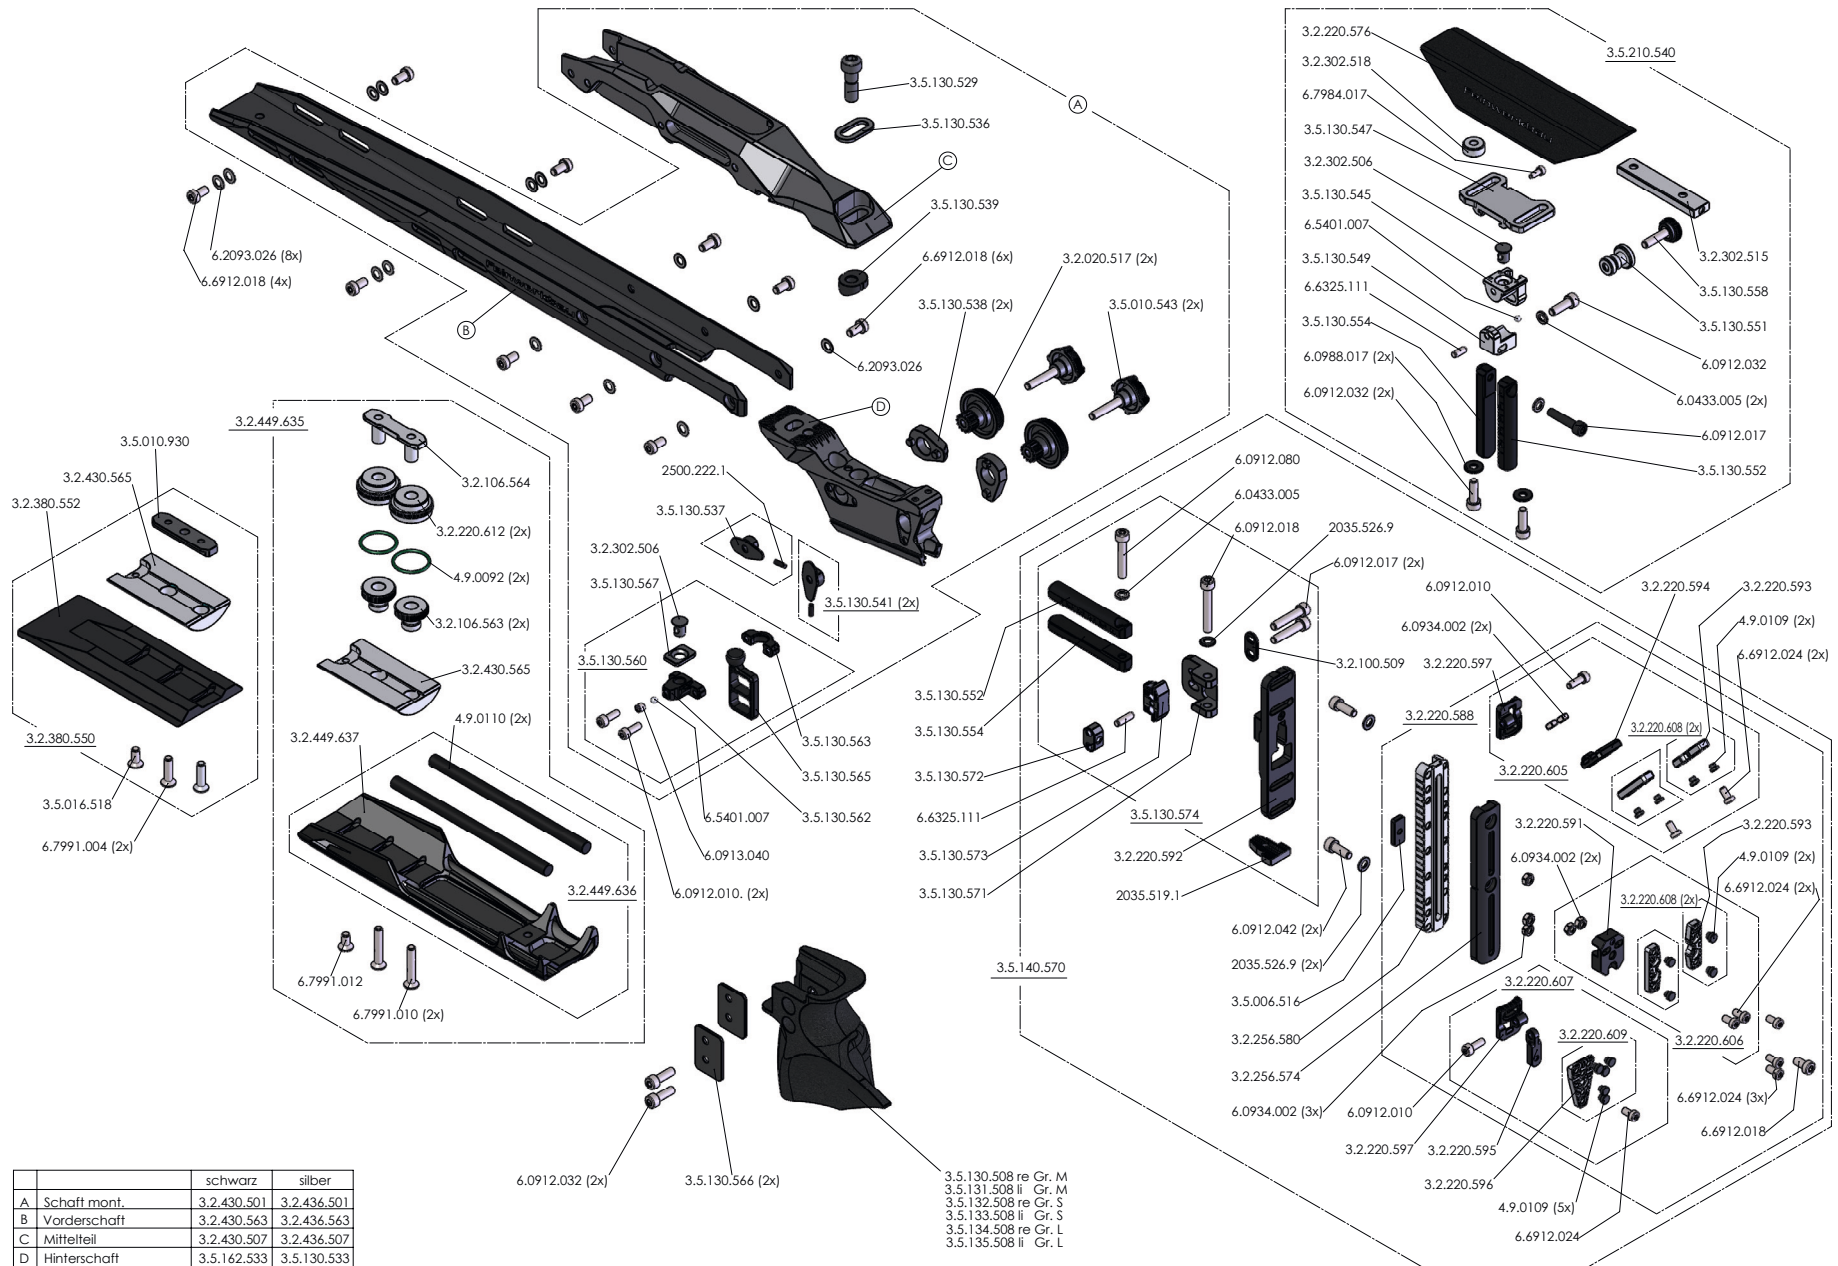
3.5.130.529
3.5.130.536
A
C
3.5.130.539
6.2093.026 (8x)
6.6912.018 (4x)
6.6912.018 (6x)
3.2.020.517 (2x)
3.5.130.538 (2x)
3.5.010.543 (2x)
B
6.2093.026
D
3.2.449.635
3.2.106.564
3.5.010.930
3.2.430.565
3.2.380.552
3.2.220.612 (2x)
4.9.0092 (2x)
3.2.106.563 (2x)
3.2.430.565
3.2.380.550
3.5.016.518
6.7991.004 (2x)
3.2.449.637
4.9.0110 (2x)
3.2.449.636
6.7991.012
6.7991.010 (2x)
2500.222.1
3.5.130.537
3.2.302.506
3.5.130.567
3.5.130.541 (2x)
3.5.130.560
3.5.130.563
3.5.130.565
6.5401.007
3.5.130.562
6.0913.040
6.0912.010. (2x)
3.2.220.576
3.2.302.518
6.7984.017
3.5.130.547
3.2.302.506
3.5.130.545
6.5401.007
3.5.130.549
6.6325.111
3.5.130.554
6.0988.017 (2x)
6.0912.032 (2x)
3.5.210.540
3.2.302.515
3.5.130.558
3.5.130.551
6.0912.032
6.0433.005 (2x)
6.0912.017
3.5.130.552
6.0912.080
6.0433.005
6.0912.018
2035.526.9
6.0912.017 (2x)
3.2.100.509
3.5.130.552
3.5.130.554
3.5.130.572
6.6325.111
3.5.130.573
3.5.130.571
3.5.130.574
3.2.220.592
2035.519.1
6.0912.042 (2x)
2035.526.9 (2x)
3.5.006.516
3.2.256.580
3.2.256.574
6.0934.002 (3x)
3.5.140.570
6.0912.010
6.0934.002 (2x)
3.2.220.597
3.2.220.594
3.2.220.593
4.9.0109 (2x)
6.6912.024 (2x)
3.2.220.588
3.2.220.608 (2x)
3.2.220.605
3.2.220.591
6.0934.002 (2x)
3.2.220.593
4.9.0109 (2x)
6.6912.024 (2x)
3.2.220.608 (2x)
3.2.220.607
3.2.220.609
3.2.220.606
6.0912.010
3.2.220.597
3.2.220.595
3.2.220.596
4.9.0109 (5x)
6.6912.024
6.6912.024 (3x)
6.6912.018
6.0912.032 (2x)
3.5.130.566 (2x)
3.5.130.508 re Gr. M
3.5.131.508 li Gr. M
3.5.132.508 re Gr. S
3.5.133.508 li Gr. S
3.5.134.508 re Gr. L
3.5.135.508 li Gr. L

| | | schwarz | silber |
|---|---|---|---|
| A | Schaft mont. | 3.2.430.501 | 3.2.436.501 |
| B | Vorderschaft | 3.2.430.563 | 3.2.436.563 |
| C | Mittelteil | 3.2.430.507 | 3.2.436.507 |
| D | Hinterschaft | 3.5.162.533 | 3.5.130.533 |